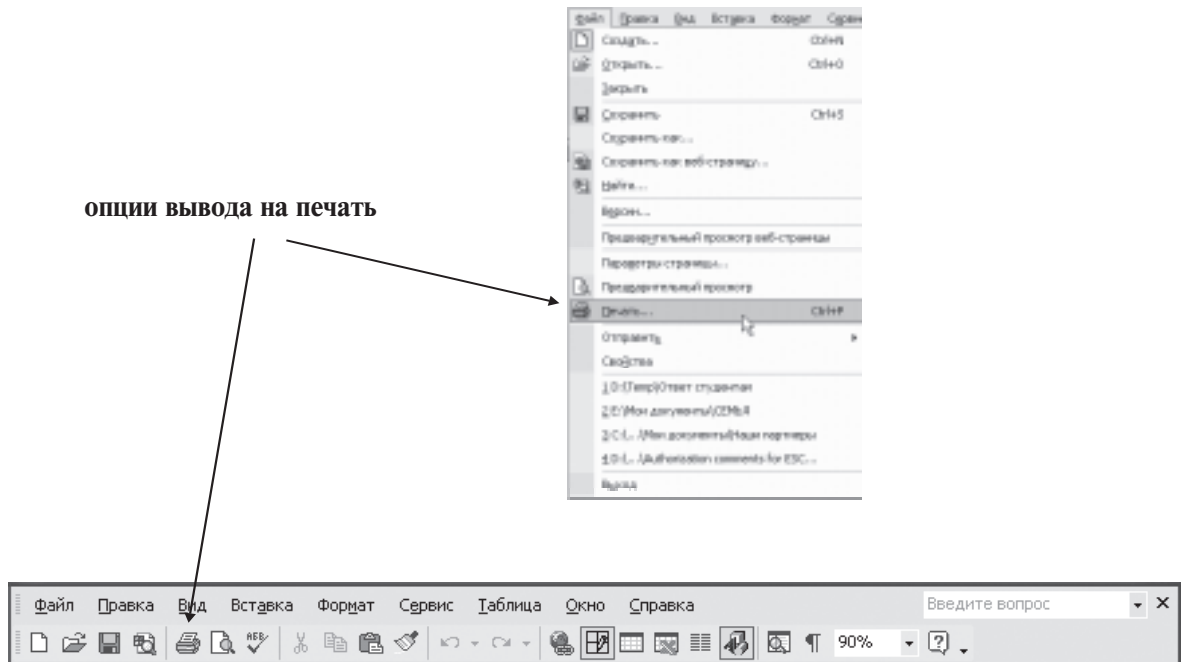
Файл Правка Вид Вставка Формат Сервис

Создать... Ctrl+N
Открыть... Ctrl+O
Закрыть
Сохранить Ctrl+S
Сохранить как...
Сохранить как веб-страницу...
Найти...
Версии...
Предварительный просмотр веб-страницы
Параметры страницы...
Предварительный просмотр
Печать... Ctrl+P
Отправить
Свойства
1 D:\Temp\Ответ студентам
2 E:\Мои документы\CEMБ
3 C:\...\Мои документы\Наши партнеры
4 D:\...\Authorization comments for ESC...
Выход

опции вывода на печать

Файл Правка Вид Вставка Формат Сервис Таблица Окно Справка Введите вопрос

90%